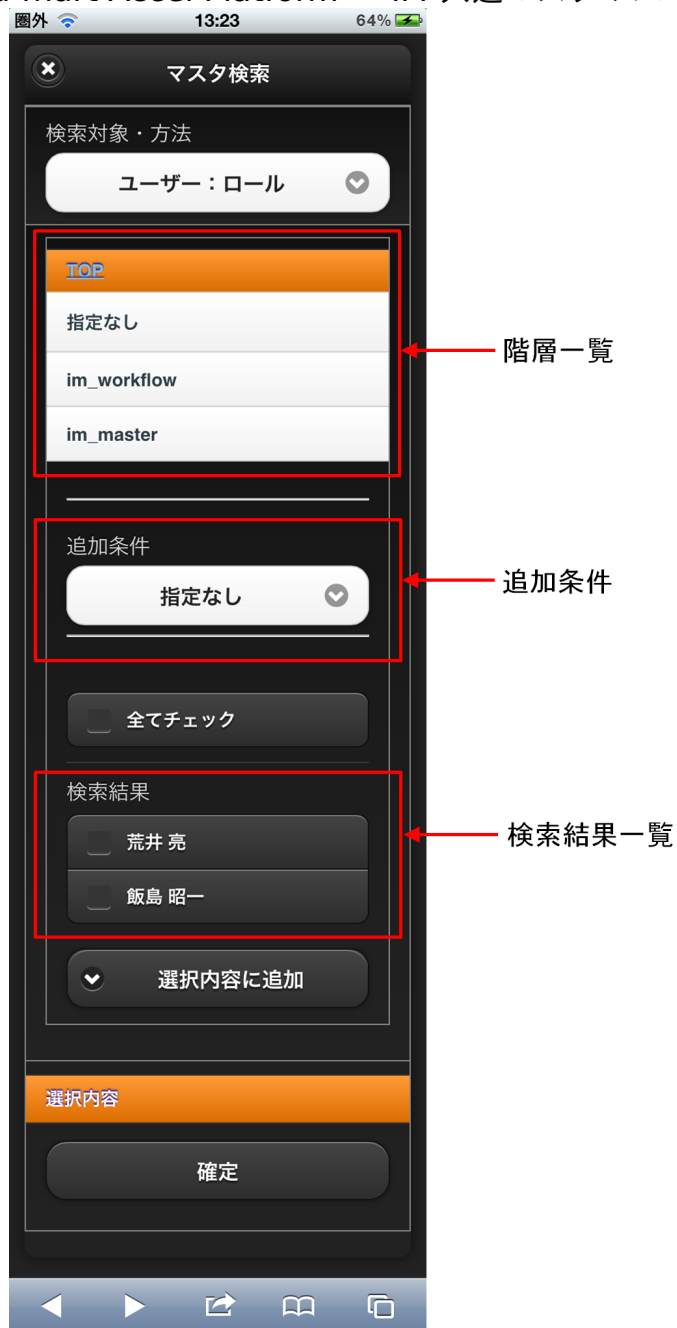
圏外 13:23 64%

マスタ検索

検索対象・方法

ユーザー：ロール

TOP

指定なし

im_workflow

im_master

階層一覧

追加条件

指定なし

追加条件

全てチェック

検索結果

荒井 亮

飯島 昭一

検索結果一覧

選択内容に追加

選択内容

確定